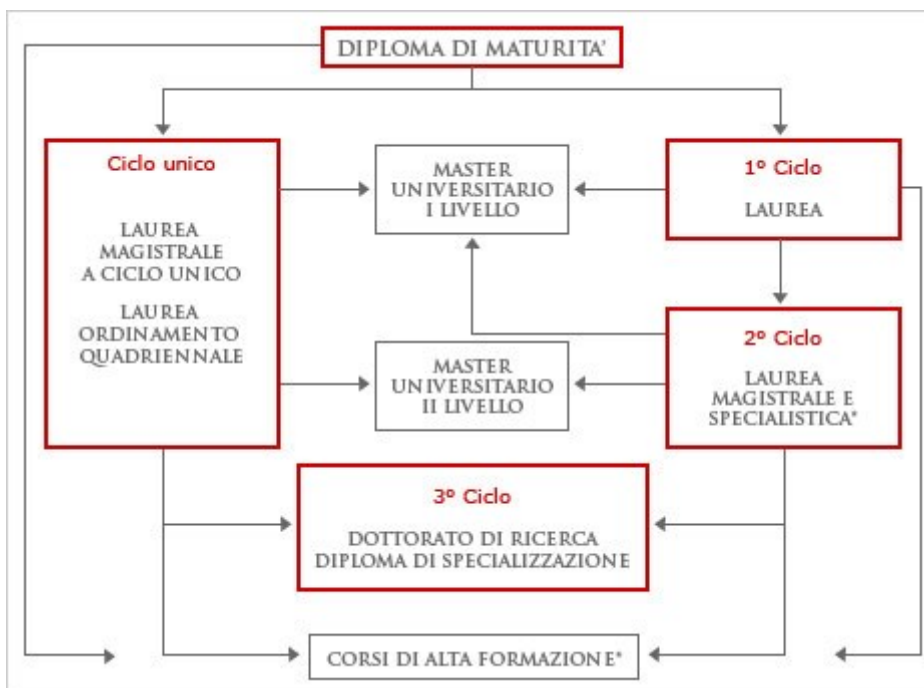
DIPLOMA DI MATURITA'

Ciclo unico

LAUREA MAGISTRALE A CICLO UNICO

LAUREA ORDINAMENTO QUADRIENNALE

MASTER UNIVERSITARIO I LIVELLO

1° Ciclo

LAUREA

MASTER UNIVERSITARIO II LIVELLO

2° Ciclo

LAUREA MAGISTRALE E SPECIALISTICA*

3° Ciclo

DOTTORATO DI RICERCA
DIPLOMA DI SPECIALIZZAZIONE

CORSI DI ALTA FORMAZIONE*